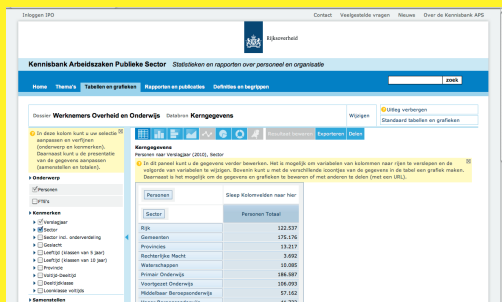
Inloggen IPO

Contact Veelgestelde vragen Nieuws Over de Kennisbank APS

Rijksoverheid

Kennisbank Arbeidszaken Publieke Sector Statistieken en rapporten over personeel en organisatie

zoek

Home Thema's Tabellen en grafieken Rapporten en publicaties Definities en begrippen

Dossier Werknemers Overheid en Onderwijs Databron Kerngegevens Wijzigen

Uitleg verbergen

Standaard tabellen en grafieken

In deze kolom kunt u uw selectie aanpassen en verfijnen (onderwerp en kenmerken). Daarnaast kunt u de presentatie van de gegevens aanpassen (samenstellen en totalen).

Resultaat bewaren Exporteren Delen

Kerngegevens

Personen naar Verslagjaar (2010), Sector

In dit paneel kunt u de gegevens verder bewerken. Het is mogelijk om variabelen van kolommen naar rijen te verslepen en de volgorde van variabelen te wijzigen. Bovenin kunt u met de verschillende icoontjes van de gegevens in de tabel een grafiek maken. Daarnaast is het mogelijk om de gegevens en grafieken te bewaren of met anderen te delen (met een URL).

Onderwerp

Personen

FTE's

Kenmerken

Verslagjaar

Sector

Sector incl. onderverdeling

Geslacht

Leeftijd (klassen van 5 jaar)

Leeftijd (klassen van 10 jaar)

Provincie

Voltijd-deeltijd

Deeltijdklasse

Loonklasse voltijds

Samenstellen

Personen

Sleep Kolomvelden naar hier

Sector

Personen Totaal

| Sector | Personen Totaal |
|---|---|
| Rijk | 122.537 |
| Gemeenten | 175.176 |
| Provincies | 13.217 |
| Rechterlijke Macht | 3.692 |
| Waterschappen | 10.085 |
| Primair Onderwijs | 186.597 |
| Voortgezet Onderwijs | 106.093 |
| Middelbaar Beroepsonderwijs | 57.162 |
| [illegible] | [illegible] |